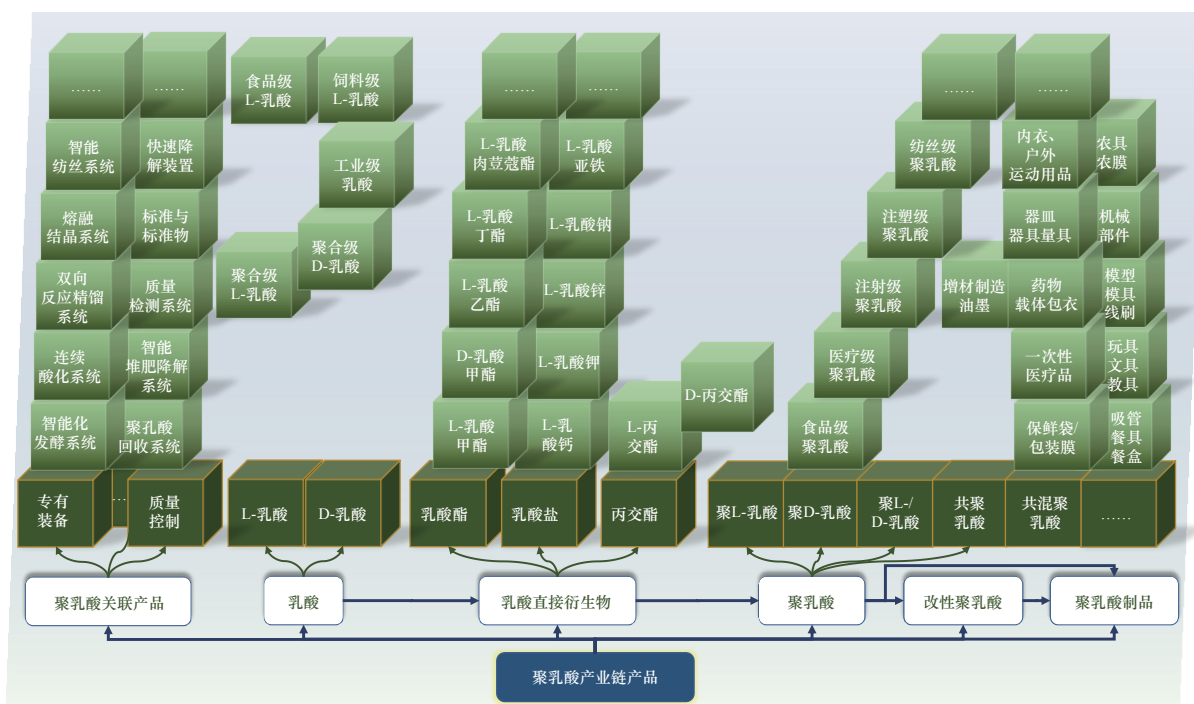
……

……

智能纺丝系统

快速降解装置

熔融结晶系统

标准与标准物

双向反应精馏系统

质量检测系统

连续酸化系统

智能堆肥降解系统

智能化发酵系统

聚孔酸回收系统

专有装备

……

质量控制

食品级L-乳酸

饲料级L-乳酸

工业级乳酸

聚合级D-乳酸

聚合级L-乳酸

L-乳酸

D-乳酸

……

……

L-乳酸肉豆蔻酯

L-乳酸亚铁

L-乳酸丁酯

L-乳酸钠

L-乳酸乙酯

L-乳酸锌

D-乳酸甲酯

L-乳酸钾

L-乳酸甲酯

L-乳酸钙

L-丙交酯

D-丙交酯

乳酸酯

乳酸盐

丙交酯

……

……

纺丝级聚乳酸

内衣、户外运动用品

农具农膜

注塑级聚乳酸

器皿器具量具

机械部件

注射级聚乳酸

增材制造油墨

药物载体包衣

模型模具线刷

医疗级聚乳酸

一次性医疗品

玩具文具教具

食品级聚乳酸

保鲜袋/包装膜

吸管餐具餐盒

聚L-乳酸

聚D-乳酸

聚L-/D-乳酸

共聚乳酸

共混聚乳酸

……

聚乳酸关联产品

乳酸

乳酸直接衍生物

聚乳酸

改性聚乳酸

聚乳酸制品

聚乳酸产业链产品